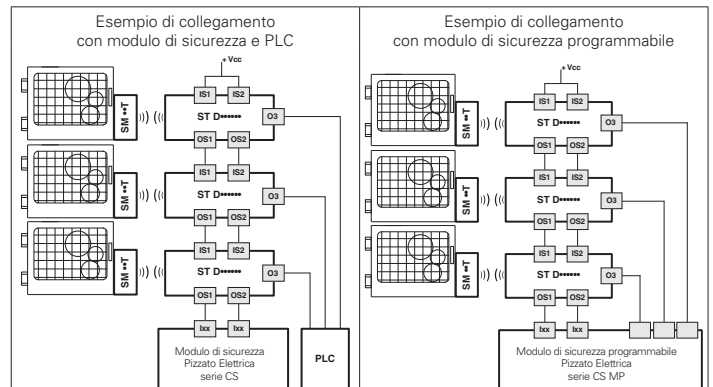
Esempio di collegamento con modulo di sicurezza e PLC

+Vcc

SM ••T

IS1 IS2
ST D••••••
OS1 OS2
O3

SM ••T

IS1 IS2
ST D••••••
OS1 OS2
O3

SM ••T

IS1 IS2
ST D••••••
OS1 OS2
O3

Ixx Ixx

Modulo di sicurezza Pizzato Elettrica serie CS

PLC

Esempio di collegamento con modulo di sicurezza programmabile

+Vcc

SM ••T

IS1 IS2
ST D••••••
OS1 OS2
O3

SM ••T

IS1 IS2
ST D••••••
OS1 OS2
O3

SM ••T

IS1 IS2
ST D••••••
OS1 OS2
O3

Ixx Ixx

Modulo di sicurezza programmabile Pizzato Elettrica serie CS MP